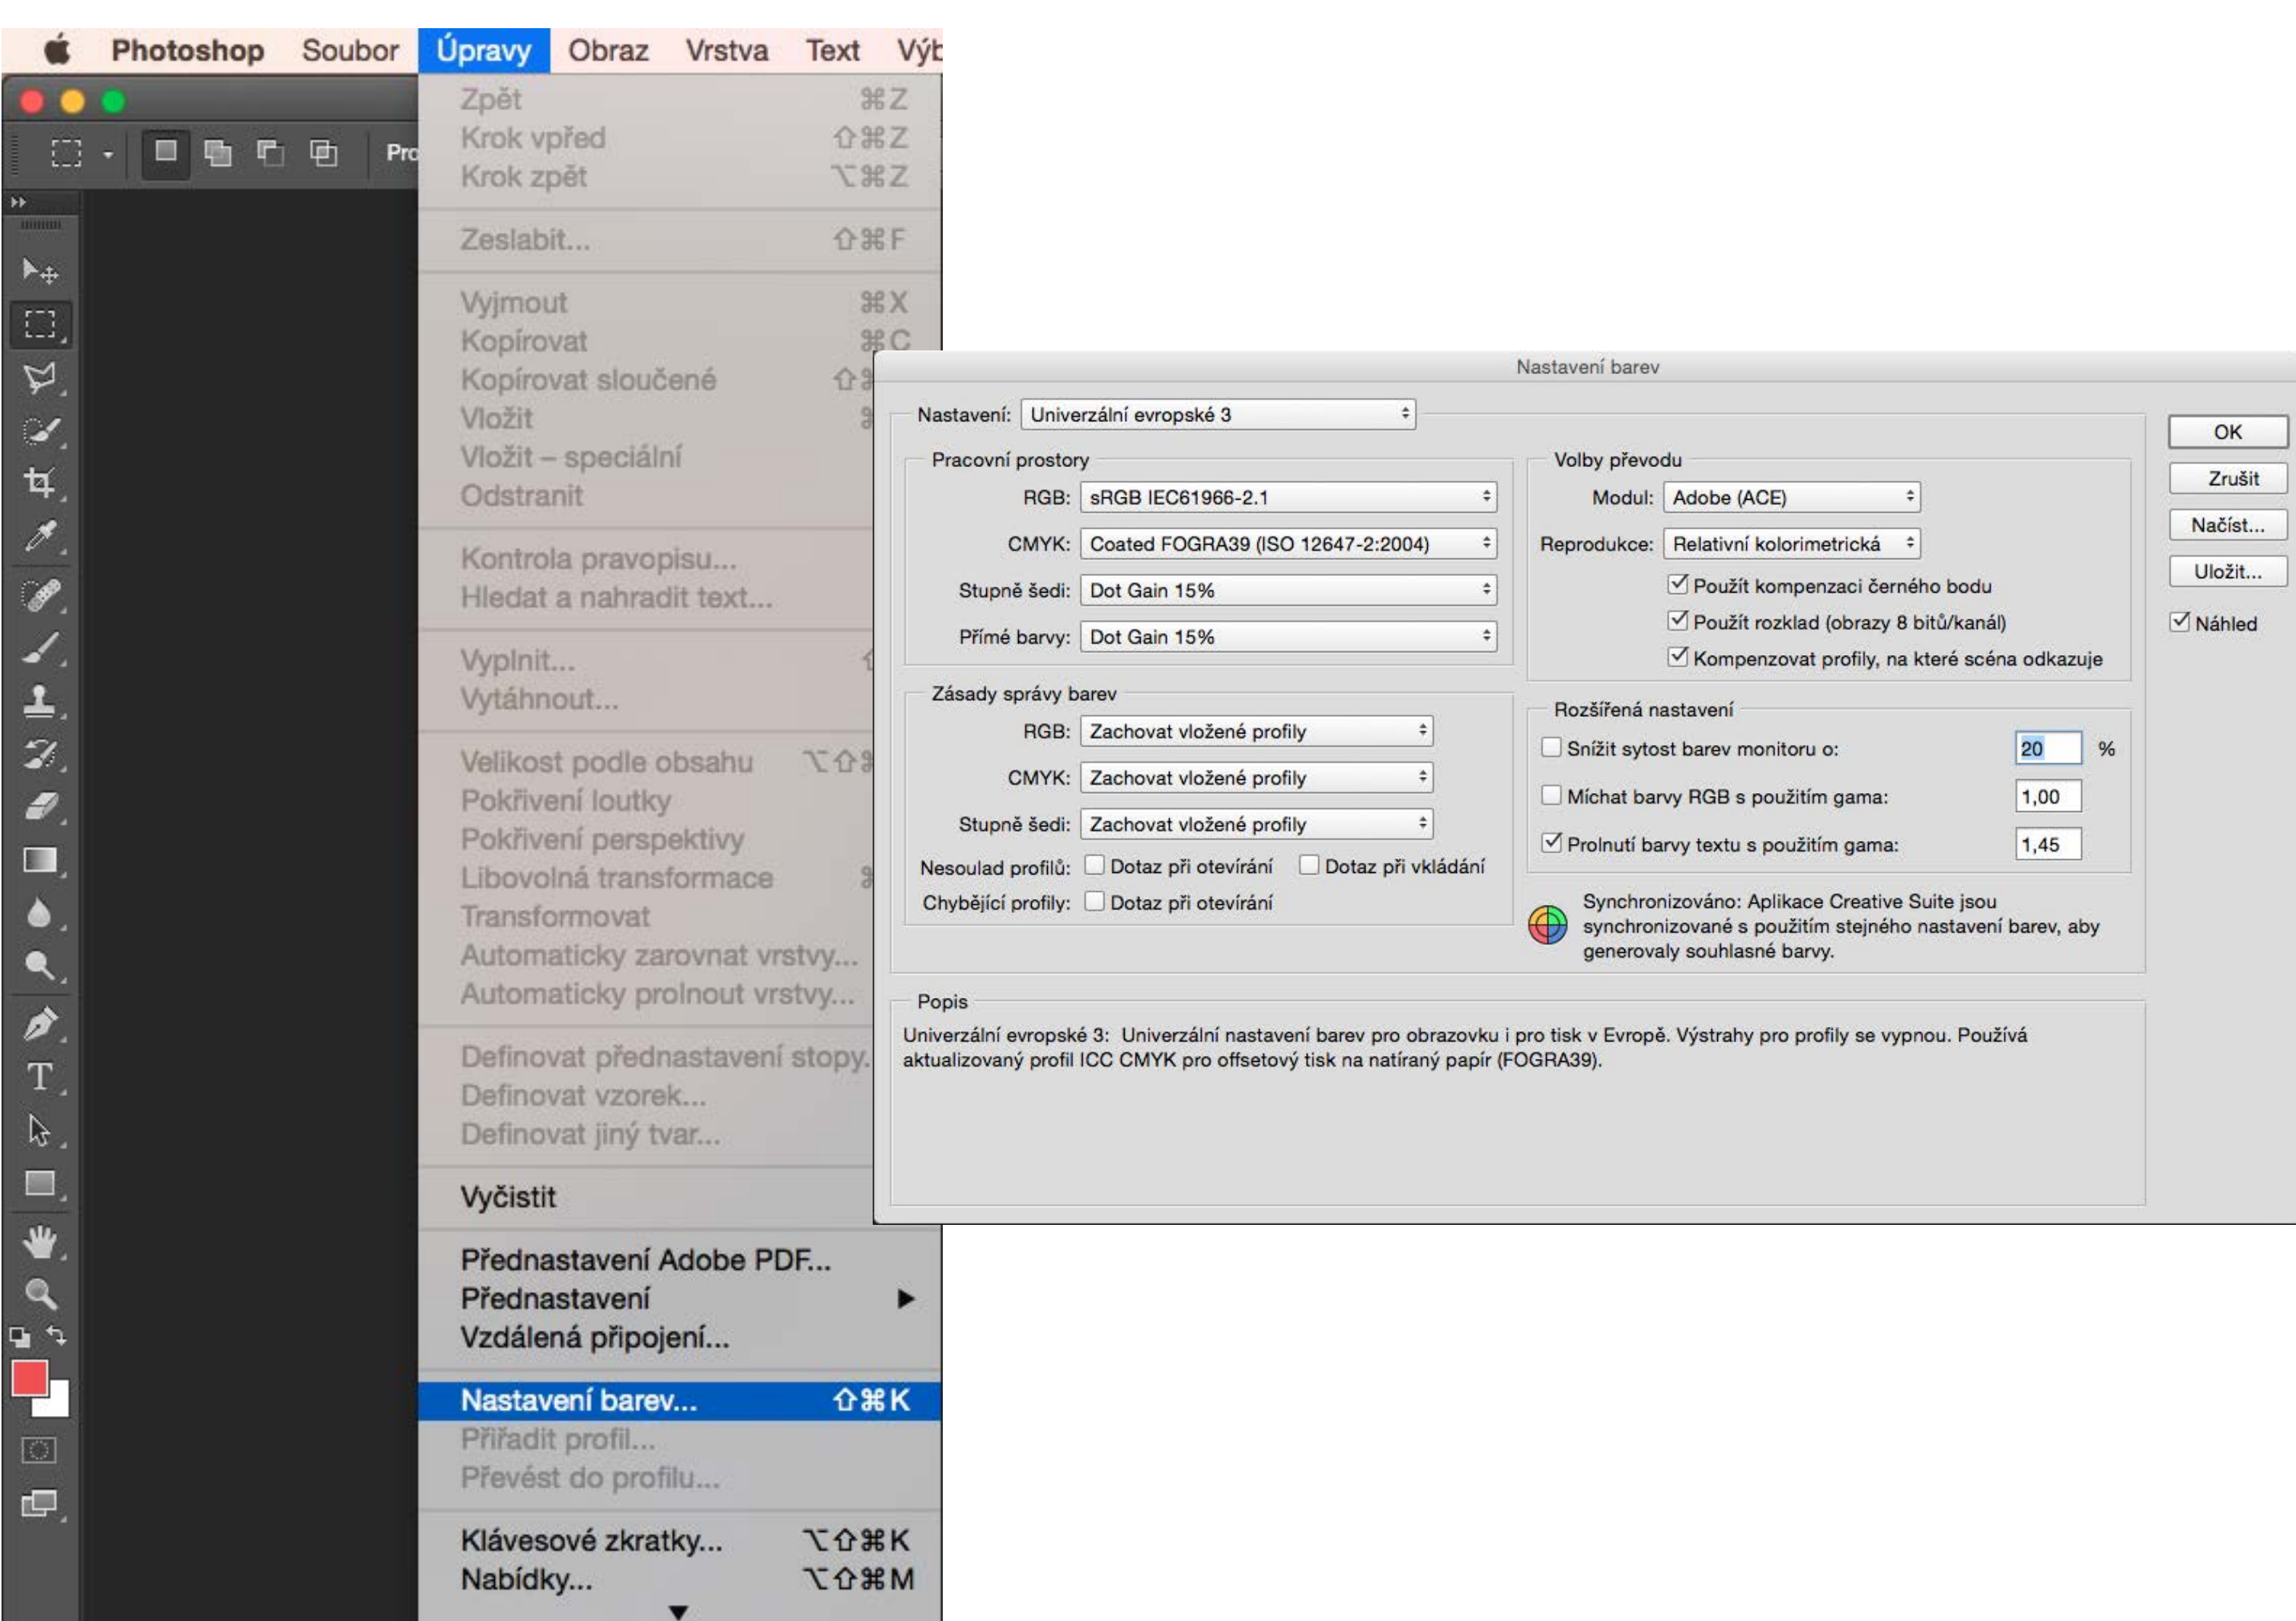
Photoshop Soubor Úpravy Obraz Vrstva Text Výb

Pro

Zpět ⌘Z
Krok vpřed ⇧⌘Z
Krok zpět ⌥⌘Z

Zeslabit... ⇧⌘F

Vyjmout ⌘X
Kopírovat ⌘C
Kopírovat sloučené ⇧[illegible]
Vložit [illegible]
Vložit – speciální
Odstranit

Kontrola pravopisu...
Hledat a nahradit text...

Vyplnit... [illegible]
Vytáhnout...

Velikost podle obsahu ⌥⇧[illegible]
Pokřivení loutky
Pokřivení perspektivy
Libovolná transformace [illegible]
Transformovat
Automaticky zarovnat vrstvy...
Automaticky prolnout vrstvy...

Definovat přednastavení stopy...
Definovat vzorek...
Definovat jiný tvar...

Vyčistit

Přednastavení Adobe PDF...
Přednastavení
Vzdálená připojení...

Nastavení barev... ⇧⌘K
Přiřadit profil...
Převést do profilu...

Klávesové zkratky... ⌥⇧⌘K
Nabídky... ⌥⇧⌘M

Nastavení barev

Nastavení: Univerzální evropské 3

Pracovní prostory
RGB: sRGB IEC61966-2.1
CMYK: Coated FOGRA39 (ISO 12647-2:2004)
Stupně šedi: Dot Gain 15%
Přímé barvy: Dot Gain 15%

Zásady správy barev
RGB: Zachovat vložené profily
CMYK: Zachovat vložené profily
Stupně šedi: Zachovat vložené profily
Nesoulad profilů: Dotaz při otevírání Dotaz při vkládání
Chybějící profily: Dotaz při otevírání

Volby převodu
Modul: Adobe (ACE)
Reprodukce: Relativní kolorimetrická
Použít kompenzaci černého bodu
Použít rozklad (obrazy 8 bitů/kanál)
Kompenzovat profily, na které scéna odkazuje

Rozšířená nastavení
Snížit sytost barev monitoru o: 20 %
Míchat barvy RGB s použitím gama: 1,00
Prolnutí barvy textu s použitím gama: 1,45

Synchronizováno: Aplikace Creative Suite jsou synchronizované s použitím stejného nastavení barev, aby generovaly souhlasné barvy.

OK
Zrušit
Načíst...
Uložit...
Náhled

Popis
Univerzální evropské 3: Univerzální nastavení barev pro obrazovku i pro tisk v Evropě. Výstrahy pro profily se vypnou. Používá aktualizovaný profil ICC CMYK pro offsetový tisk na natíraný papír (FOGRA39).